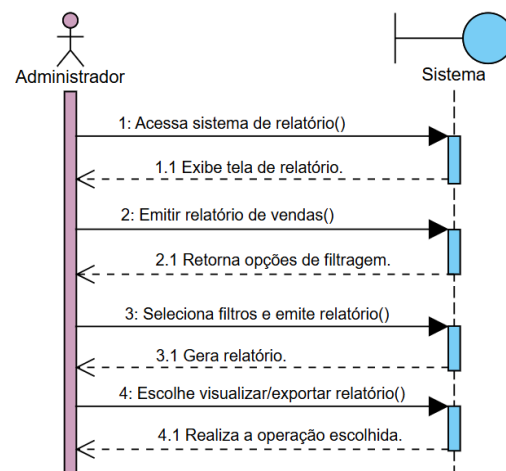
Administrador

Sistema

1: Acessa sistema de relatório()

1.1 Exibe tela de relatório.

2: Emitir relatório de vendas()

2.1 Retorna opções de filtragem.

3: Seleciona filtros e emite relatório()

3.1 Gera relatório.

4: Escolhe visualizar/exportar relatório()

4.1 Realiza a operação escolhida.